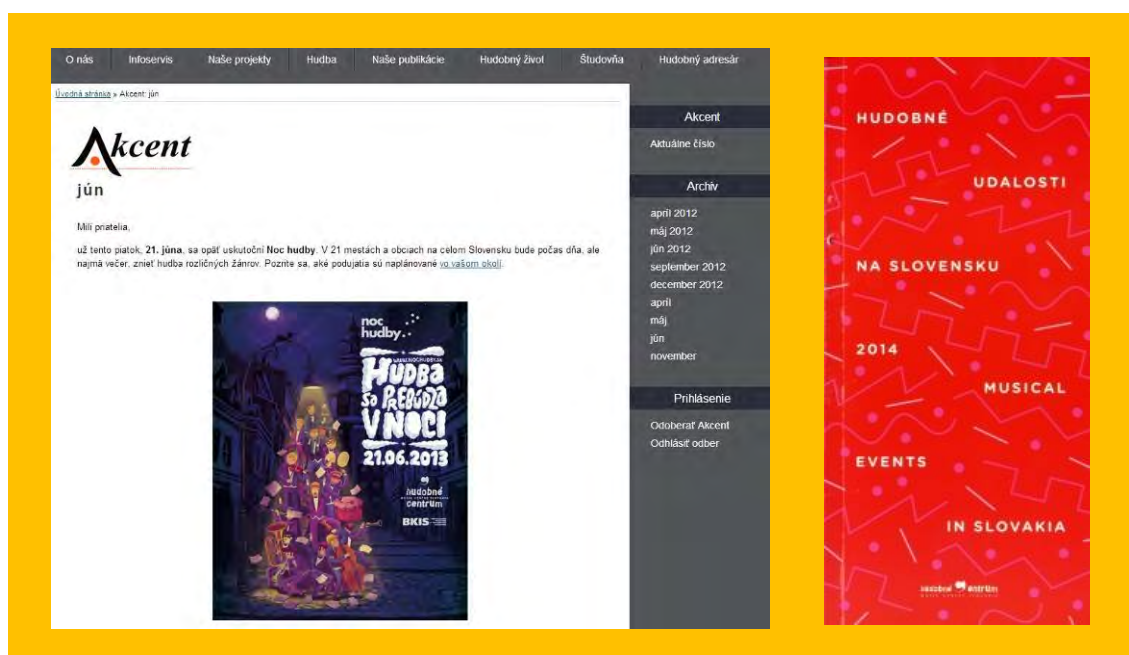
O nás | Infoservis | Naše projekty | Hudba | Naše publikácie | Hudobný život | Študovňa | Hudobný adresár

Úvodná stránka » Akcent: jún

Akcent

jún

Milí priatelia,

už tento piatok, **21. júna**, sa opäť uskutoční **Noc hudby**. V 21 mestách a obciach na celom Slovensku bude počas dňa, ale najmä večer, znieť hudba rozličných žánrov. Pozrite sa, aké podujatia sú naplánované vo vašom okolí.

noc hudby

Hudba sa prebúdza v noci

21.06.2013

hudobné centrum

BKIS

Akcent

Aktuálne číslo

Archív

apríl 2012
máj 2012
jún 2012
september 2012
december 2012
apríl
máj
jún
november

Prihlásenie

Odoberať Akcent
Odhlásiť odber

HUDOBNÉ UDALOSTI NA SLOVENSKU 2014 MUSICAL EVENTS IN SLOVAKIA

hudobné centrum